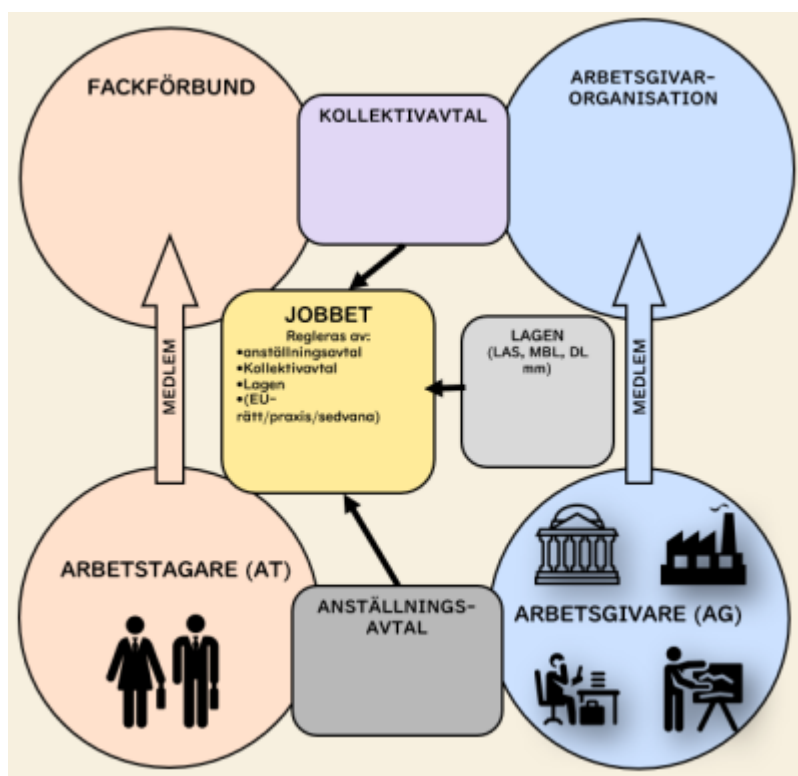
FACKFÖRBUND

KOLLEKTIVAVTAL

ARBETSGIVAR-
ORGANISATION

MEDLEM

JOBBET
Regleras av:
•anställningsavtal
•Kollektivavtal
•Lagen
•(EU-rätt/praxis/sedvana)

LAGEN
(LAS, MBL, DL mm)

MEDLEM

ARBETSTAGARE (AT)

ANSTÄLLNINGS-
AVTAL

ARBETSGIVARE (AG)